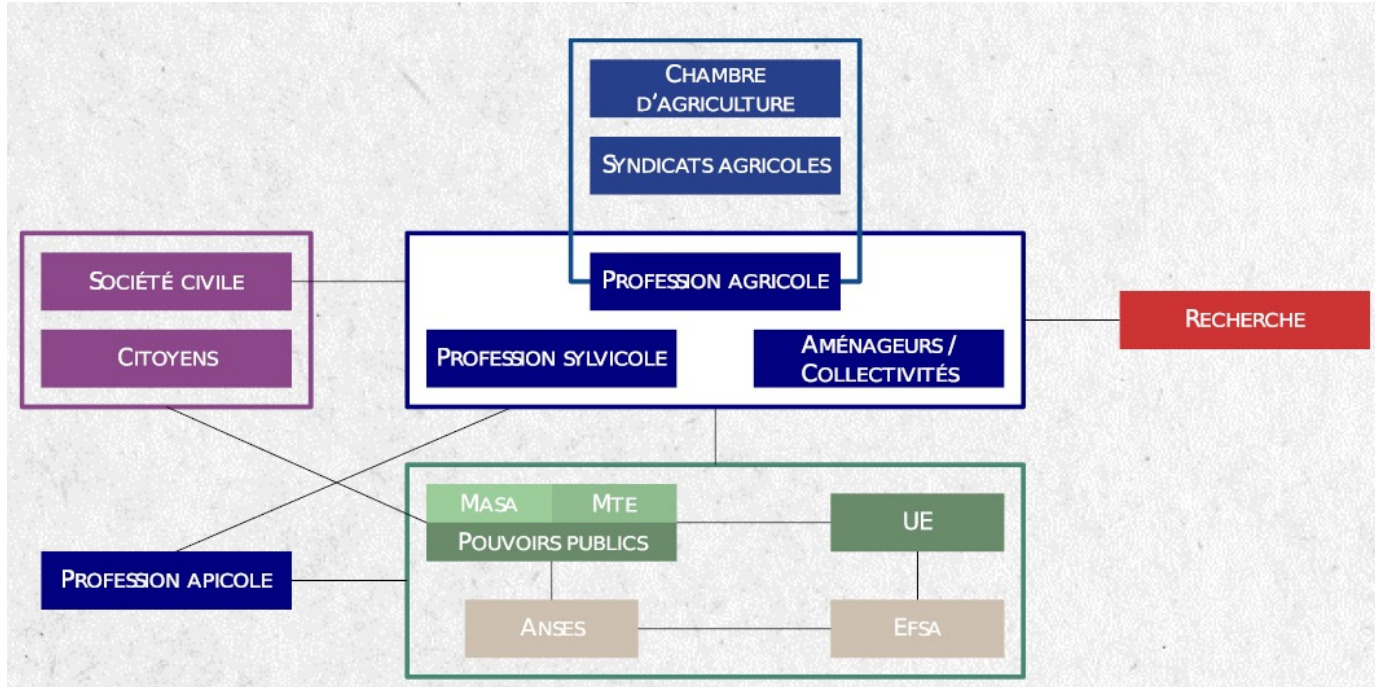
Chambre d'agriculture

Syndicats agricoles

Société civile

Citoyens

Profession agricole

Profession sylvicole

Aménageurs / Collectivités

Recherche

Masa

Mte

Pouvoirs publics

UE

Profession apicole

Anses

Efsa